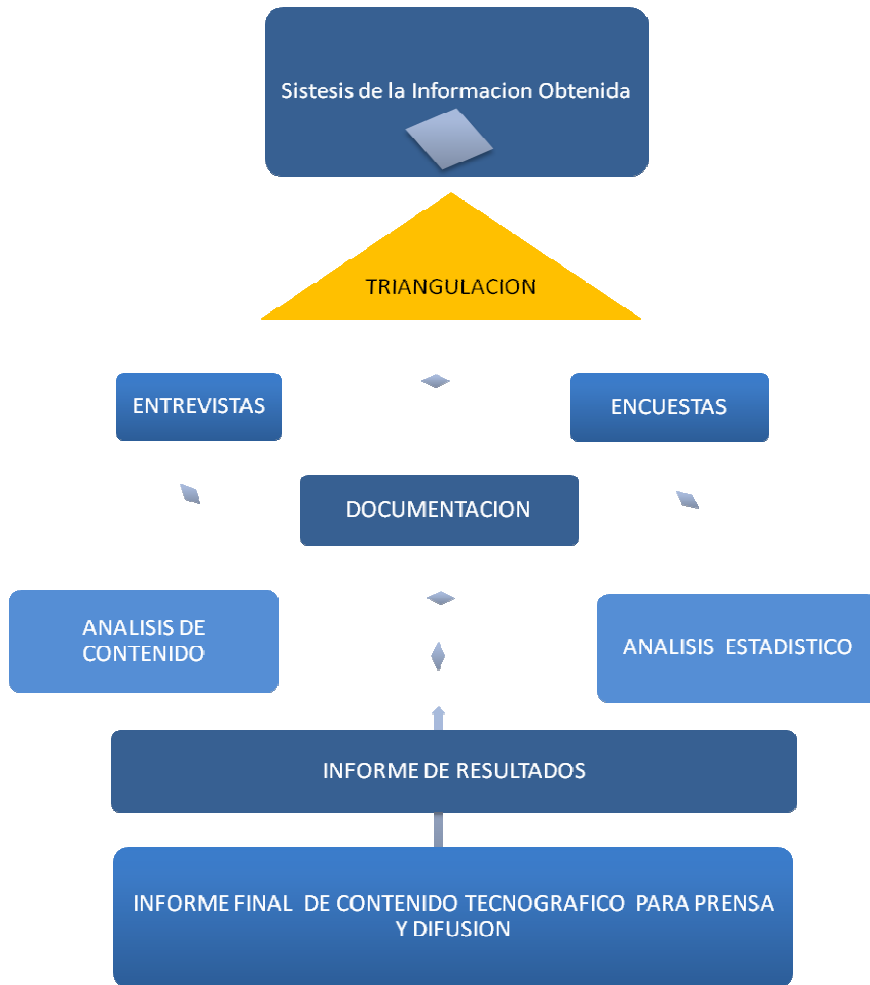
Sistesis de la Informacion Obtenida

TRIANGULACION

ENTREVISTAS

ENCUESTAS

DOCUMENTACION

ANALISIS DE CONTENIDO

ANALISIS ESTADISTICO

INFORME DE RESULTADOS

INFORME FINAL DE CONTENIDO TECNOGRAFICO PARA PRENSA Y DIFUSION